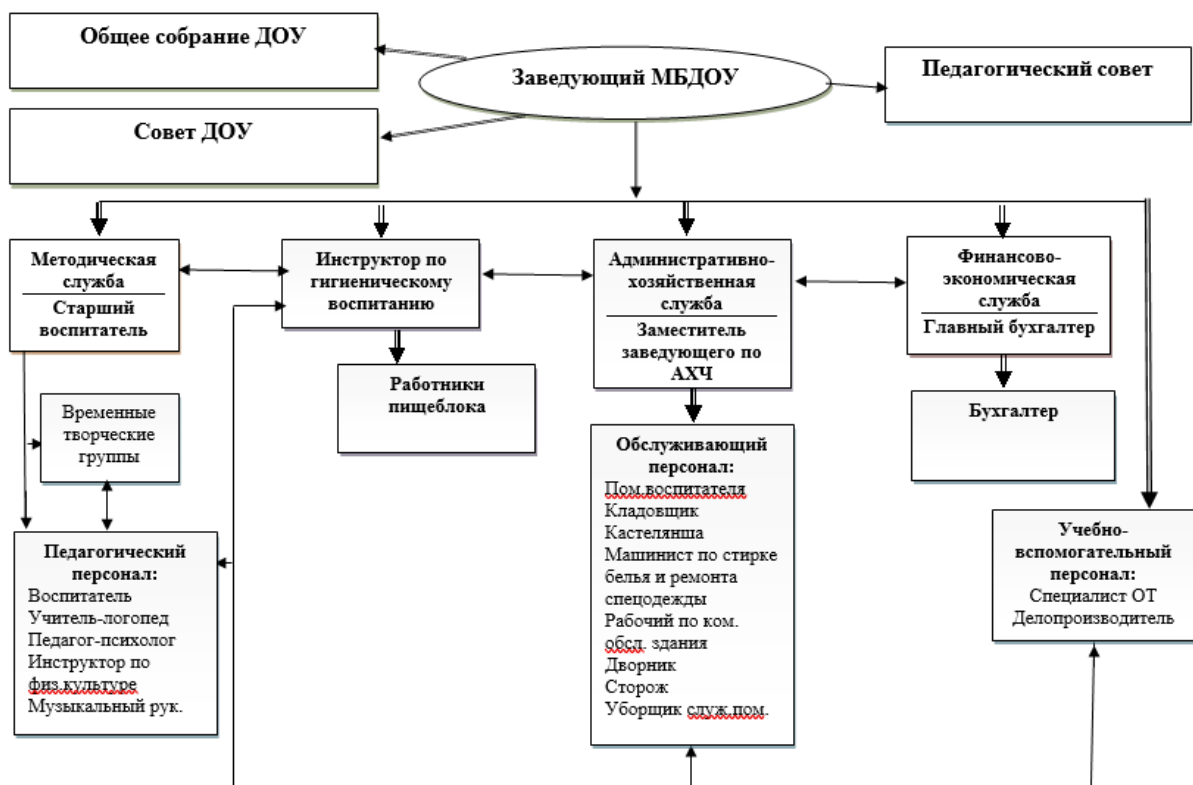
Общее собрание ДОУ

Заведующий МБДОУ

Педагогический совет

Совет ДОУ

Методическая служба
Старший воспитатель

Инструктор по гигиеническому воспитанию

Административно-хозяйственная служба
Заместитель заведующего по АХЧ

Финансово-экономическая служба
Главный бухгалтер

Работники пищеблока

Бухгалтер

Временные творческие группы

Обслуживающий персонал:
Пом.воспитателя
Кладовщик
Кастелянша
Машинист по стирке белья и ремонта спецодежды
Рабочий по ком. обсл. здания
Дворник
Сторож
Уборщик служ.пом.

Педагогический персонал:
Воспитатель
Учитель-логопед
Педагог-психолог
Инструктор по физ.культуре
Музыкальный рук.

Учебно-вспомогательный персонал:
Специалист ОТ
Делопроизводитель